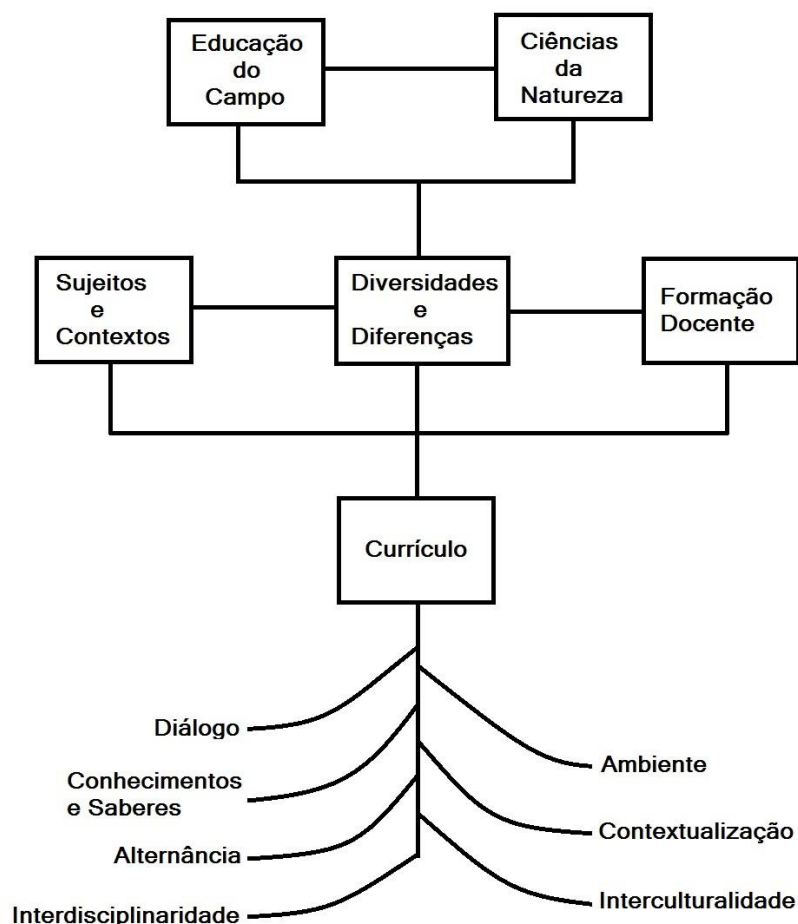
Educação do Campo

Ciências da Natureza

Sujeitos e Contextos

Diversidades e Diferenças

Formação Docente

Currículo

Diálogo

Conhecimentos e Saberes

Alternância

Interdisciplinaridade

Ambiente

Contextualização

Interculturalidade